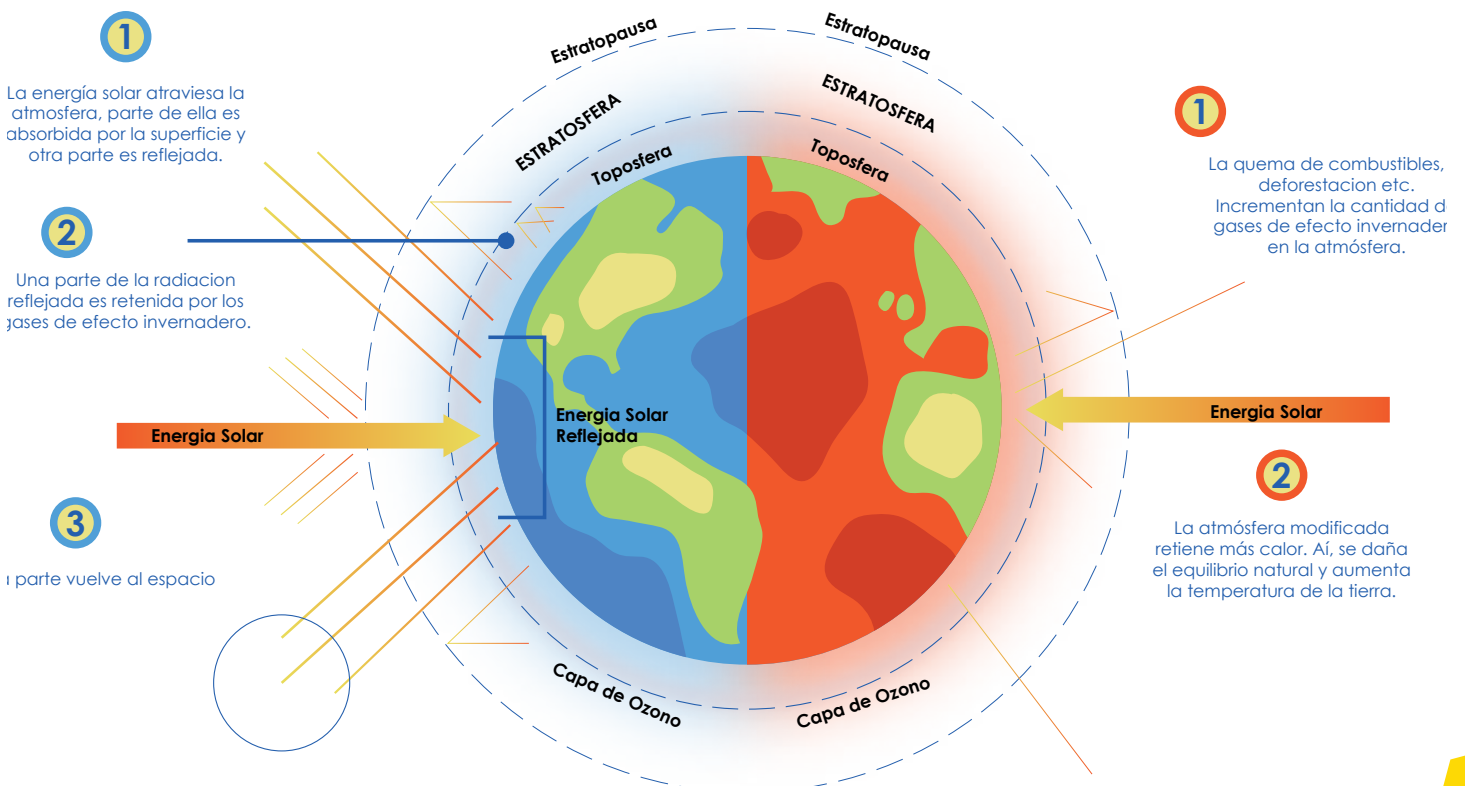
1

La energía solar atraviesa la atmosfera, parte de ella es absorbida por la superficie y otra parte es reflejada.

2

Una parte de la radiacion reflejada es retenida por los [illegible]ases de efecto invernadero.

Energia Solar

3

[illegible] parte vuelve al espacio

Estratopausa

ESTRATOSFERA

Toposfera

Energia Solar Reflejada

Capa de Ozono

Estratopausa

ESTRATOSFERA

Toposfera

Capa de Ozono

1

La quema de combustibles, deforestacion etc. Incrementan la cantidad d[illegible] gases de efecto invernader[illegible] en la atmósfera.

Energia Solar

2

La atmósfera modificada retiene más calor. Aí, se daña el equilibrio natural y aumenta la temperatura de la tierra.